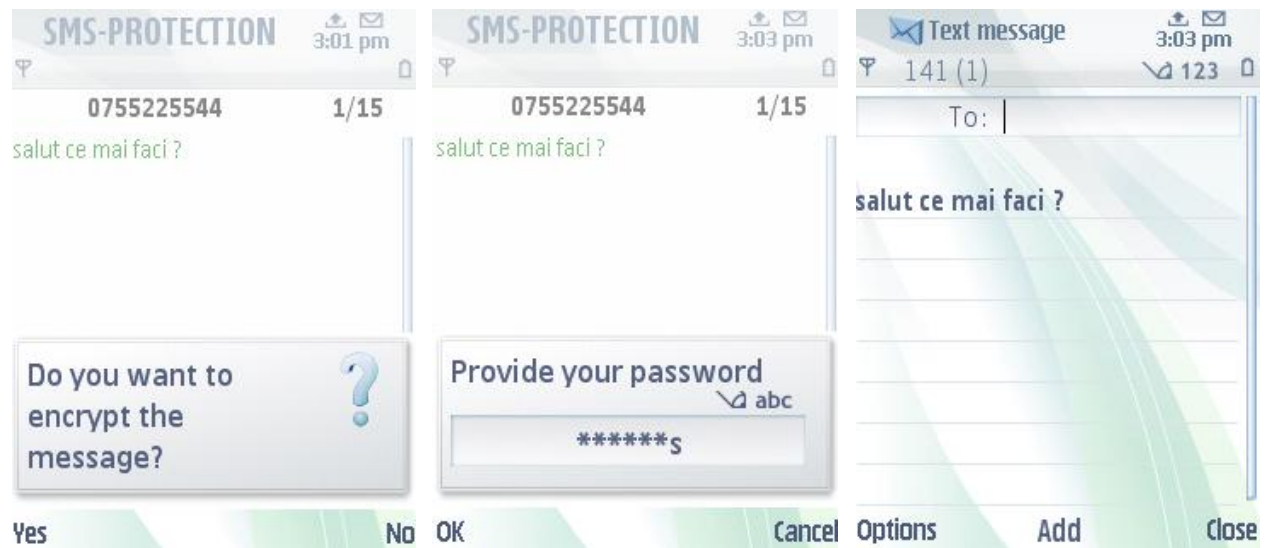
SMS-PROTECTION
3:01 pm

0755225544 1/15

salut ce mai faci ?

Do you want to encrypt the message?

Yes No

SMS-PROTECTION
3:03 pm

0755225544 1/15

salut ce mai faci ?

Provide your password
abc

******s

OK Cancel

Text message
3:03 pm
141 (1) 123

To:

salut ce mai faci ?

Options Add Close